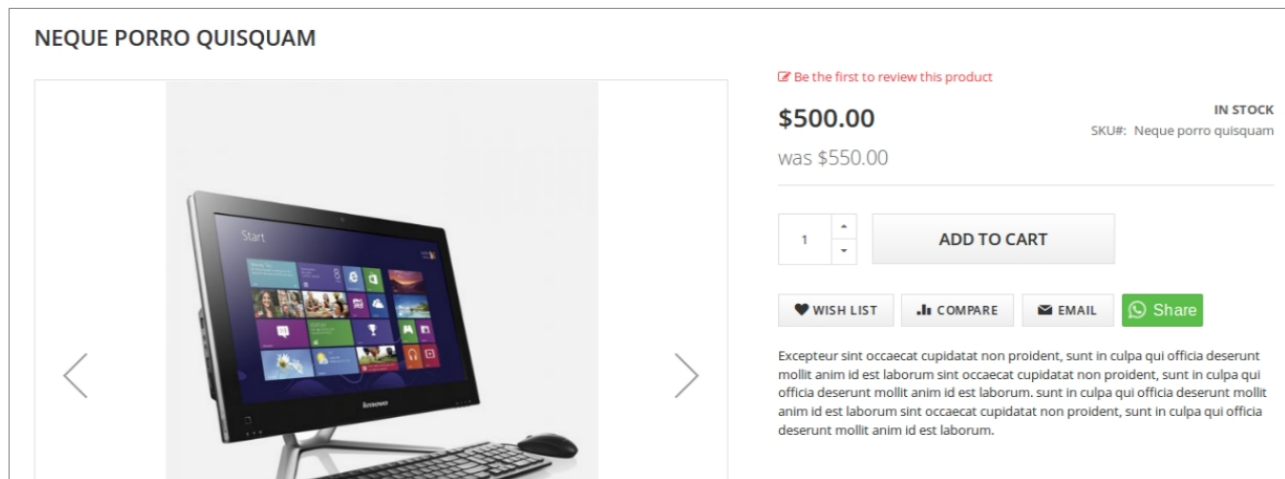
NEQUE PORRO QUISQUAM

Be the first to review this product

$500.00

was $550.00

IN STOCK

SKU#: Neque porro quisquam

1

ADD TO CART

WISH LIST

COMPARE

EMAIL

Share

Excepteur sint occaecat cupidatat non proident, sunt in culpa qui officia deserunt mollit anim id est laborum sint occaecat cupidatat non proident, sunt in culpa qui officia deserunt mollit anim id est laborum. sunt in culpa qui officia deserunt mollit anim id est laborum sint occaecat cupidatat non proident, sunt in culpa qui officia deserunt mollit anim id est laborum.

Start

lenovo